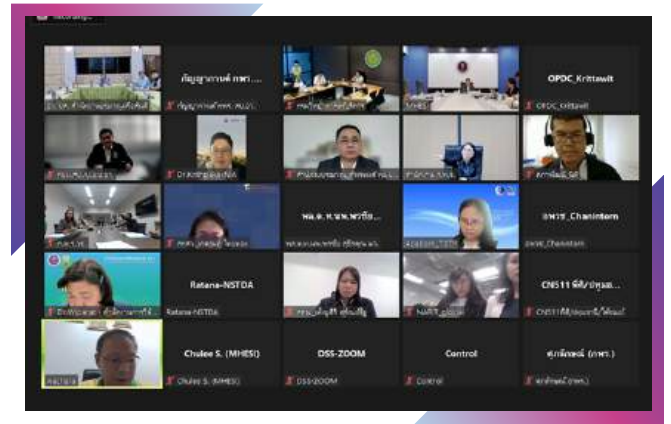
Recording...

กัญญาภรณ์ กพก ...

OPDC_Krittawit

OPDC_Krittawit

พล.อ.ท.นพ.พารีส...

แพทย์_Chanintorn

Ratana-NSTDA

Ratana-NSTDA

CN511 พิพิธภัณฑ...

Chulee S. (MHESI)

Chulee S. (MHESI)

DSS-ZOOM

DSS-ZOOM

Control

Control

ศุภลักษณ์ (กพร.)

ศุภลักษณ์ (กพร.)